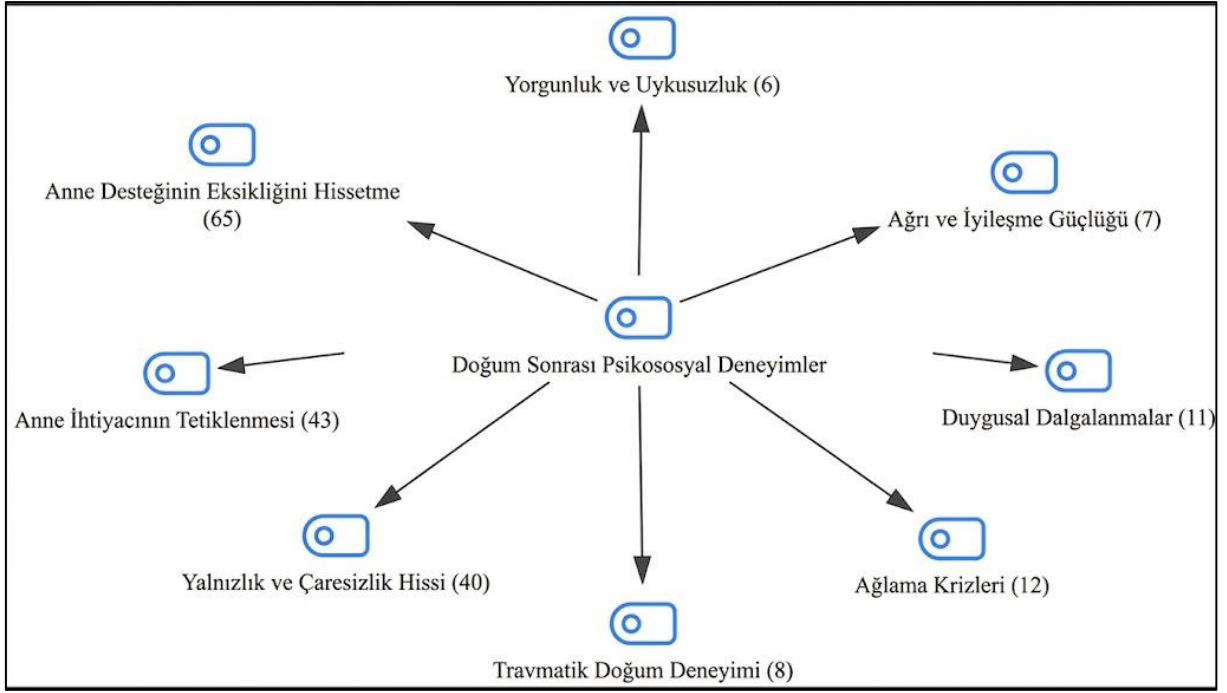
Yorgunluk ve Uykusuzluk (6)

Anne Desteğinin Eksikliğini Hissetme (65)

Ağrı ve İyileşme Güçlüğü (7)

Doğum Sonrası Psikososyal Deneyimler

Anne İhtiyacının Tetiklenmesi (43)

Duygusal Dalgalanmalar (11)

Yalnızlık ve Çaresizlik Hissi (40)

Ağlama Krizleri (12)

Travmatik Doğum Deneyimi (8)